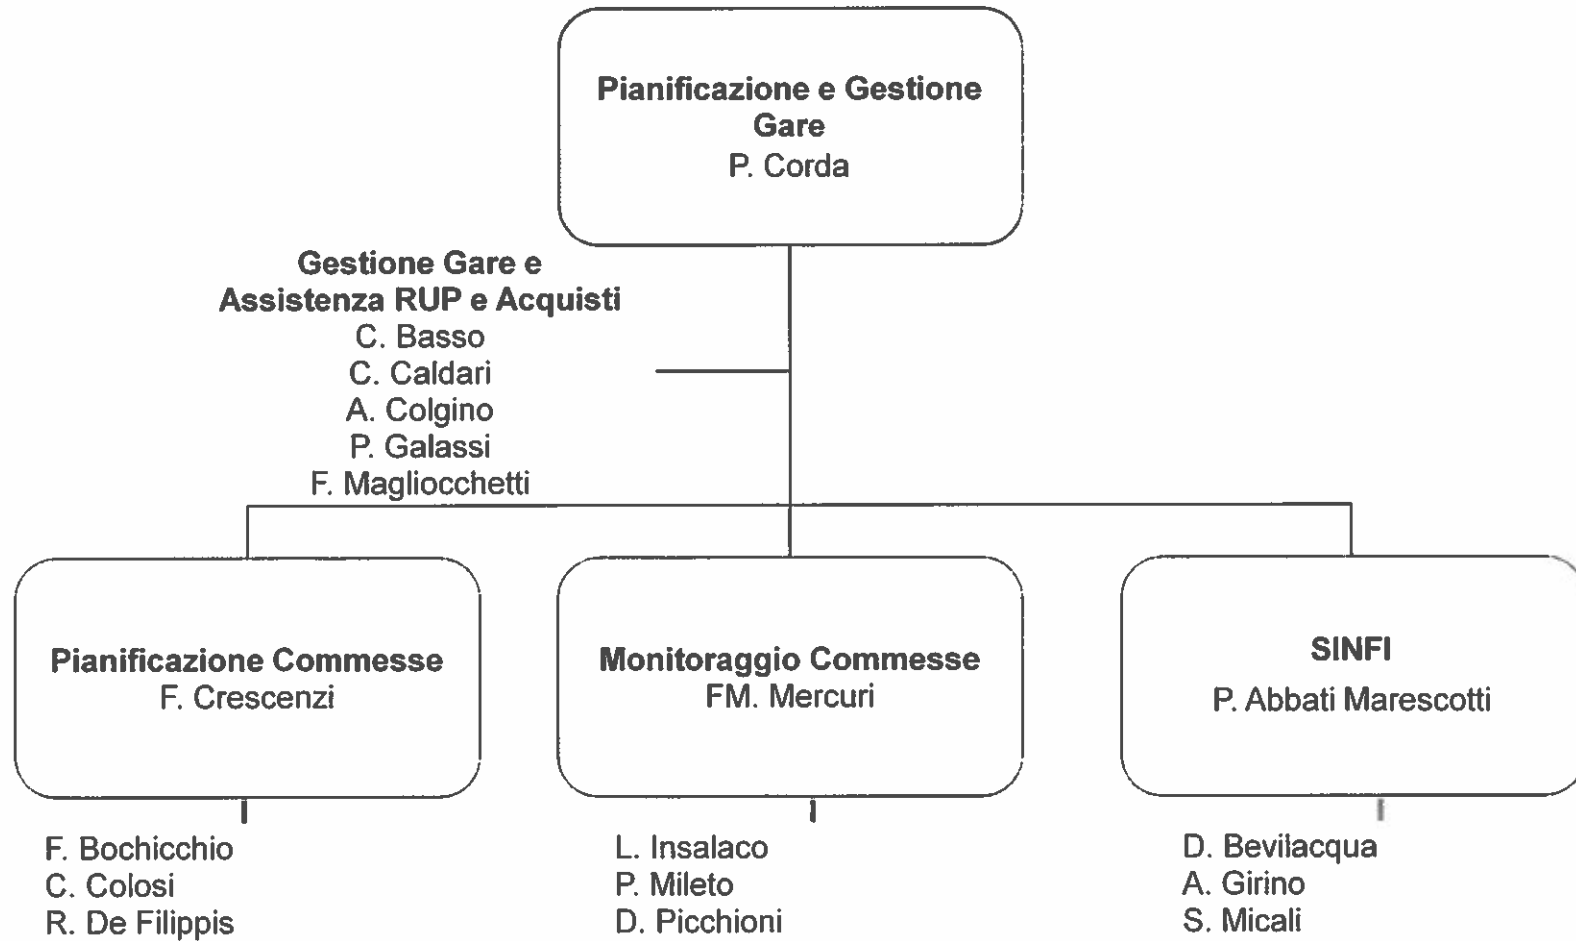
**Pianificazione e Gestione Gare**
P. Corda

**Gestione Gare e Assistenza RUP e Acquisti**
C. Basso
C. Caldari
A. Colgino
P. Galassi
F. Magliocchetti

**Pianificazione Commesse**
F. Crescenzi

F. Bochicchio
C. Colosi
R. De Filippis

**Monitoraggio Commesse**
FM. Mercuri

L. Insalaco
P. Mileto
D. Picchioni

**SINFI**
P. Abbati Marescotti

D. Bevilacqua
A. Girino
S. Micali